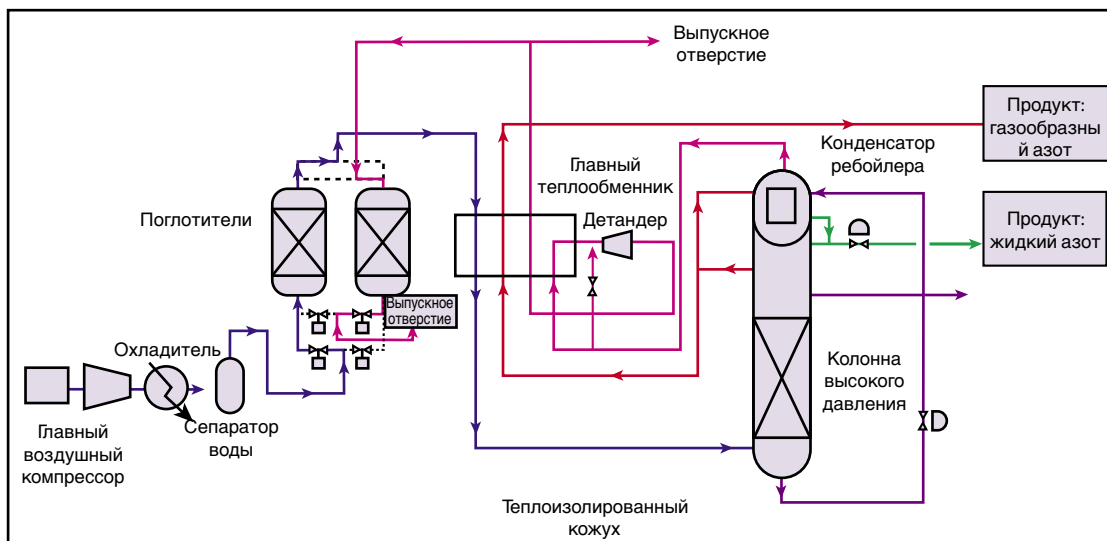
Выпускное отверстие

Продукт: газообразный азот

Конденсатор ребойлера

Главный теплообменник

Поглотители

Детандер

Продукт: жидкий азот

Выпускное отверстие

Охладитель

Колонна высокого давления

Главный воздушный компрессор

Сепаратор воды

Теплоизолированный кожух